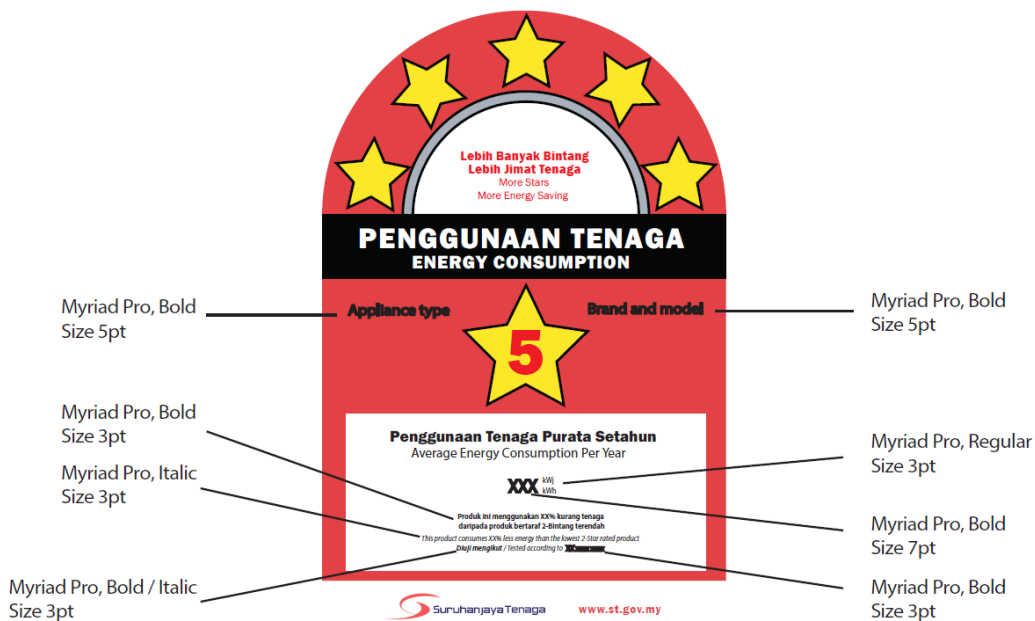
Lebih Banyak Bintang
Lebih Jimat Tenaga
More Stars
More Energy Saving

PENGGUNAAN TENAGA
ENERGY CONSUMPTION

Myriad Pro, Bold
Size 5pt

Appliance type

5

Brand and model

Myriad Pro, Bold
Size 5pt

Myriad Pro, Bold
Size 3pt

Penggunaan Tenaga Purata Setahun
Average Energy Consumption Per Year

Myriad Pro, Regular
Size 3pt

Myriad Pro, Italic
Size 3pt

XXX kWj kWh

Produk ini menggunakan XX% kurang tenaga daripada produk bertaraf 2-Bintang terendah

This product consumes XX% less energy than the lowest 2-Star rated product

Diuji mengikut / Tested according to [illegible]

Myriad Pro, Bold
Size 7pt

Myriad Pro, Bold / Italic
Size 3pt

Myriad Pro, Bold
Size 3pt

SuruhanjayaTenaga

www.st.gov.my